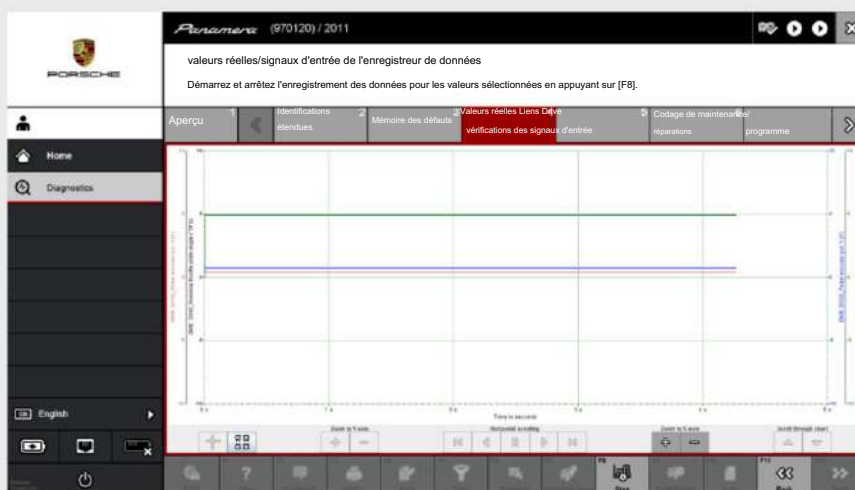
PORSCHE

Panamera (970120) / 2011

valeurs réelles/signaux d'entrée de l'enregistreur de données

Démarrez et arrêtez l'enregistrement des données pour les valeurs sélectionnées en appuyant sur [F8].

Aperçu 1
Identifications étendues 2
Mémoire des défauts 3
Valeurs réelles Liens Drive vérifications des signaux d'entrée 4
5 Codage de maintenance/réparations 6
programme

Home
Diagnostics

English

Time in seconds

Zoom in Y axis
Horizontal scrolling
Zoom in X axis
Scroll through chart

F8
F12
Back